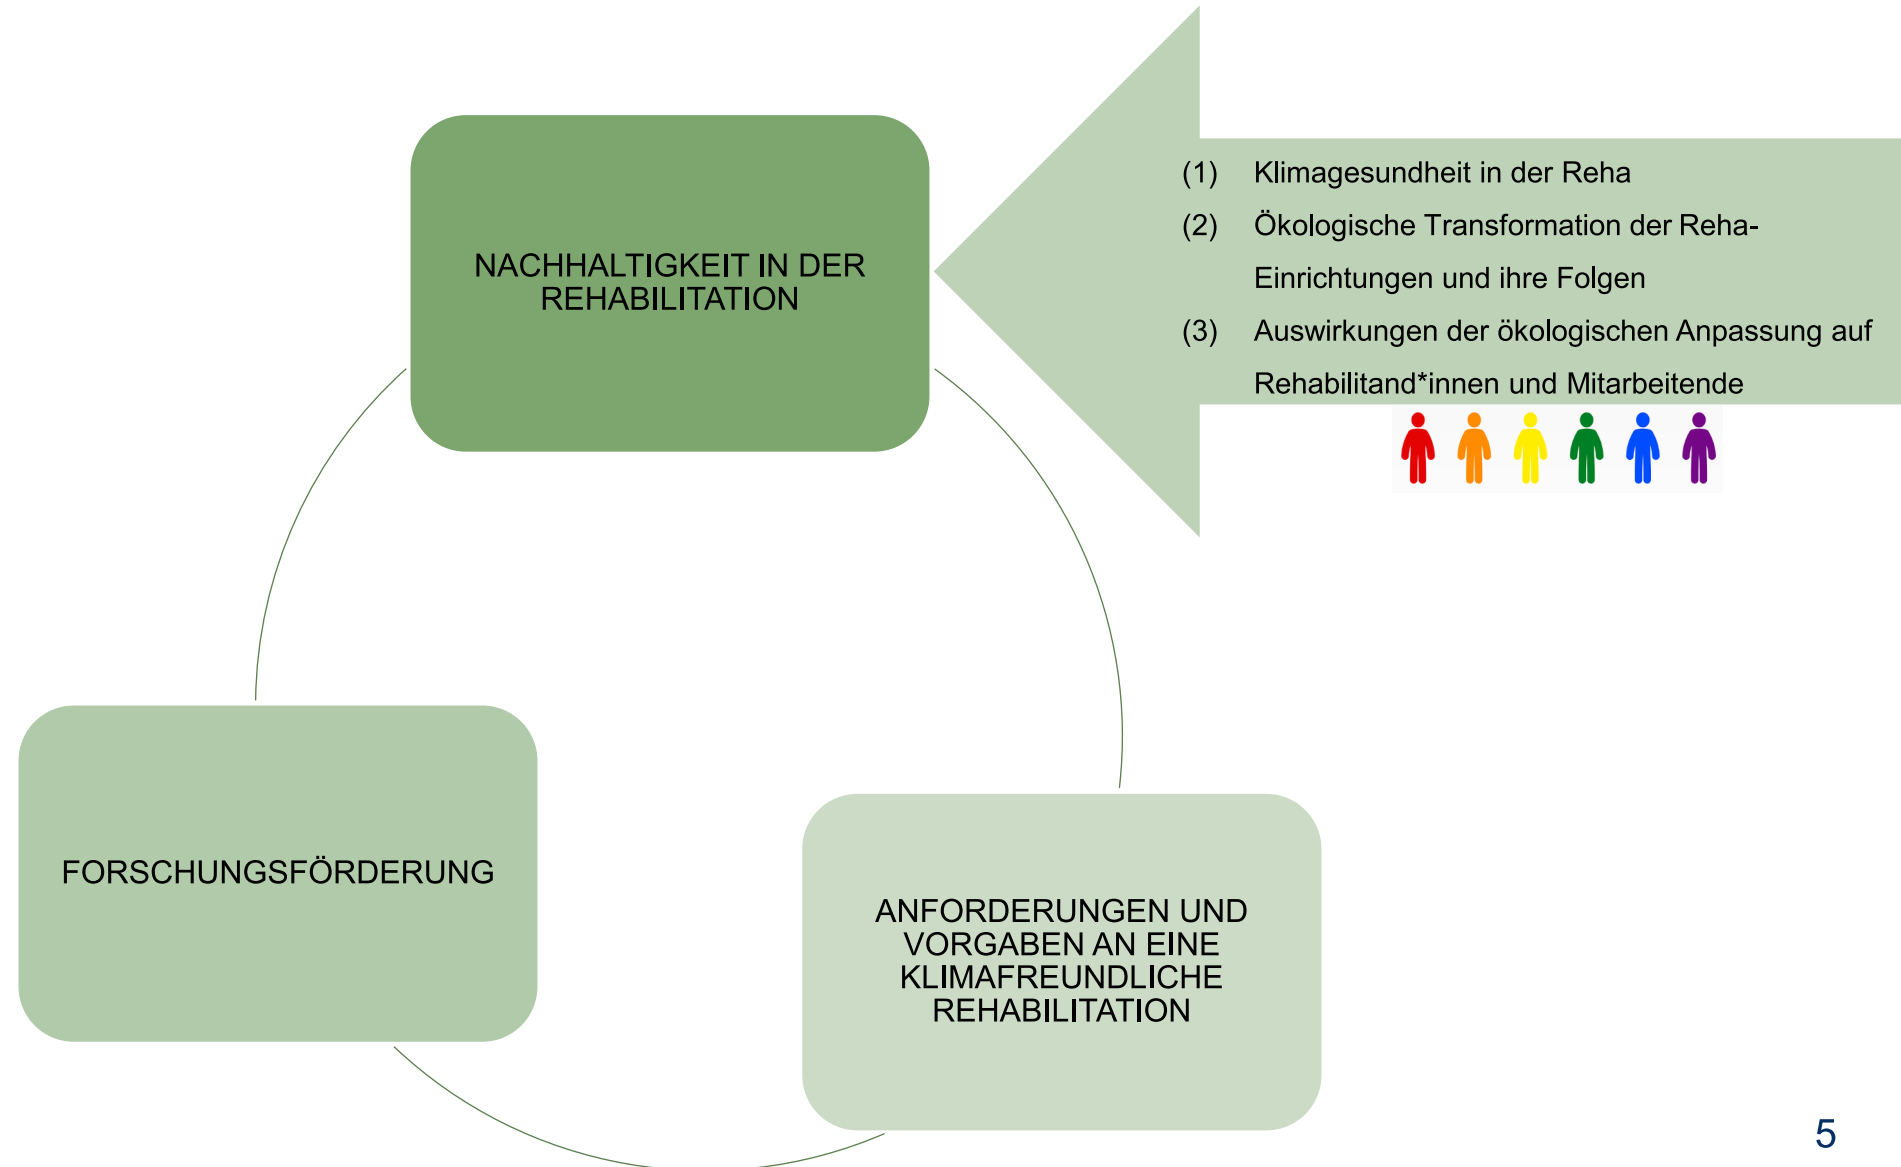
NACHHALTIGKEIT IN DER REHABILITATION

(1) Klimagesundheit in der Reha
(2) Ökologische Transformation der Reha-Einrichtungen und ihre Folgen
(3) Auswirkungen der ökologischen Anpassung auf Rehabilitand*innen und Mitarbeitende

FORSCHUNGSFÖRDERUNG

ANFORDERUNGEN UND VORGABEN AN EINE KLIMAFREUNDLICHE REHABILITATION

5